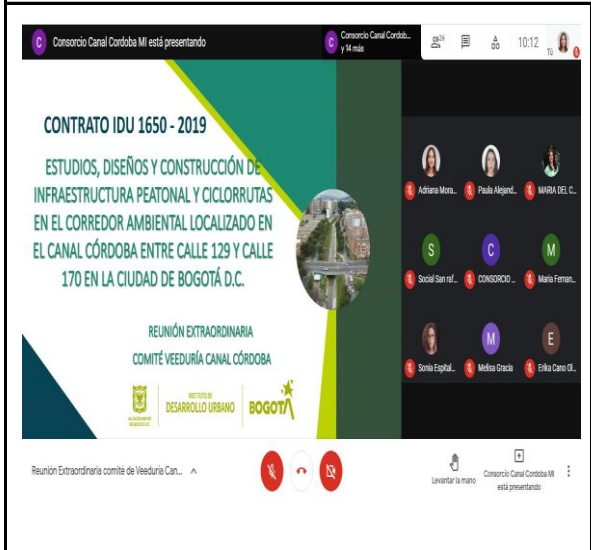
C Consorcio Canal Cordoba MI está presentando

C Consorcio Canal Cordoba... y 14 más

10:12

Tú

CONTRATO IDU 1650 - 2019

ESTUDIOS, DISEÑOS Y CONSTRUCCIÓN DE INFRAESTRUCTURA PEATONAL Y CICLORRUTAS EN EL CORREDOR AMBIENTAL LOCALIZADO EN EL CANAL CÓRDOBA ENTRE CALLE 129 Y CALLE 170 EN LA CIUDAD DE BOGOTÁ D.C.

REUNIÓN EXTRAORDINARIA
COMITÉ VEEDURÍA CANAL CÓRDOBA

INSTITUTO DE DESARROLLO URBANO

BOGOTÁ

Adriana Mora...

Paula Alejand...

MARIA DEL C...

S

Social San raf...

C

CONSORCIO ...

M

Maria Fernan...

Sonia Espital...

M

Melisa Gracia

E

Erika Cano Ol...

Reunión Extraordinaria comité de Veeduría Can...

Levantar la mano

Consorcio Canal Cordoba MI está presentando